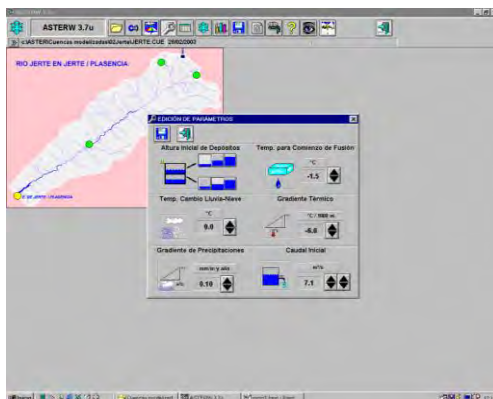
ASTERW 3.7u

c:\ASTER\Cuencas modelizadas\02\Jerte\JERTE.CUE 26/02/2003

RIO JERTE EN JERTE / PLASENCIA

EDICIÓN DE PARÁMETROS

Altura Inicial de Depósitos

Temp. para Comienzo de Fusión

°C

-1.5

Temp. Cambio Lluvia-Nieve

°C

0.0

Gradiente Térmico

°C / 1000 m

-6.0

Gradiente de Precipitaciones

mm/m y año

0.10

Caudal Inicial

m³/s

7.1